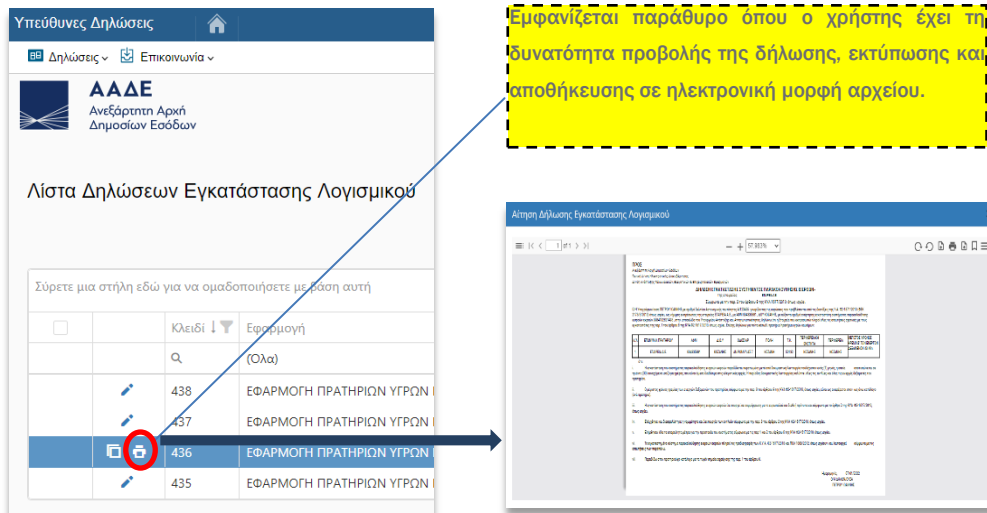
Υπεύθυνες Δηλώσεις

Δηλώσεις ⌄ Επικοινωνία ⌄

ΑΑΔΕ
Ανεξάρτητη Αρχή
Δημοσίων Εσόδων

Λίστα Δηλώσεων Εγκατάστασης Λογισμικού

Σύρετε μια στήλη εδώ για να ομαδοποιήσετε με βάση αυτή

| | | Κλειδί | Εφαρμογή |
|---|---|---|---|
| | | | (Όλα) |
| | | 438 | ΕΦΑΡΜΟΓΗ ΠΡΑΤΗΡΙΩΝ ΥΓΡΩΝ |
| | | 437 | ΕΦΑΡΜΟΓΗ ΠΡΑΤΗΡΙΩΝ ΥΓΡΩΝ |
| | | 436 | ΕΦΑΡΜΟΓΗ ΠΡΑΤΗΡΙΩΝ ΥΓΡΩΝ |
| | | 435 | ΕΦΑΡΜΟΓΗ ΠΡΑΤΗΡΙΩΝ ΥΓΡΩΝ |

Εμφανίζεται παράθυρο όπου ο χρήστης έχει τη δυνατότητα προβολής της δήλωσης, εκτύπωσης και αποθήκευσης σε ηλεκτρονική μορφή αρχείου.

Αίτηση Δήλωσης Εγκατάστασης Λογισμικού

1 of 1

57.983%

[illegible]